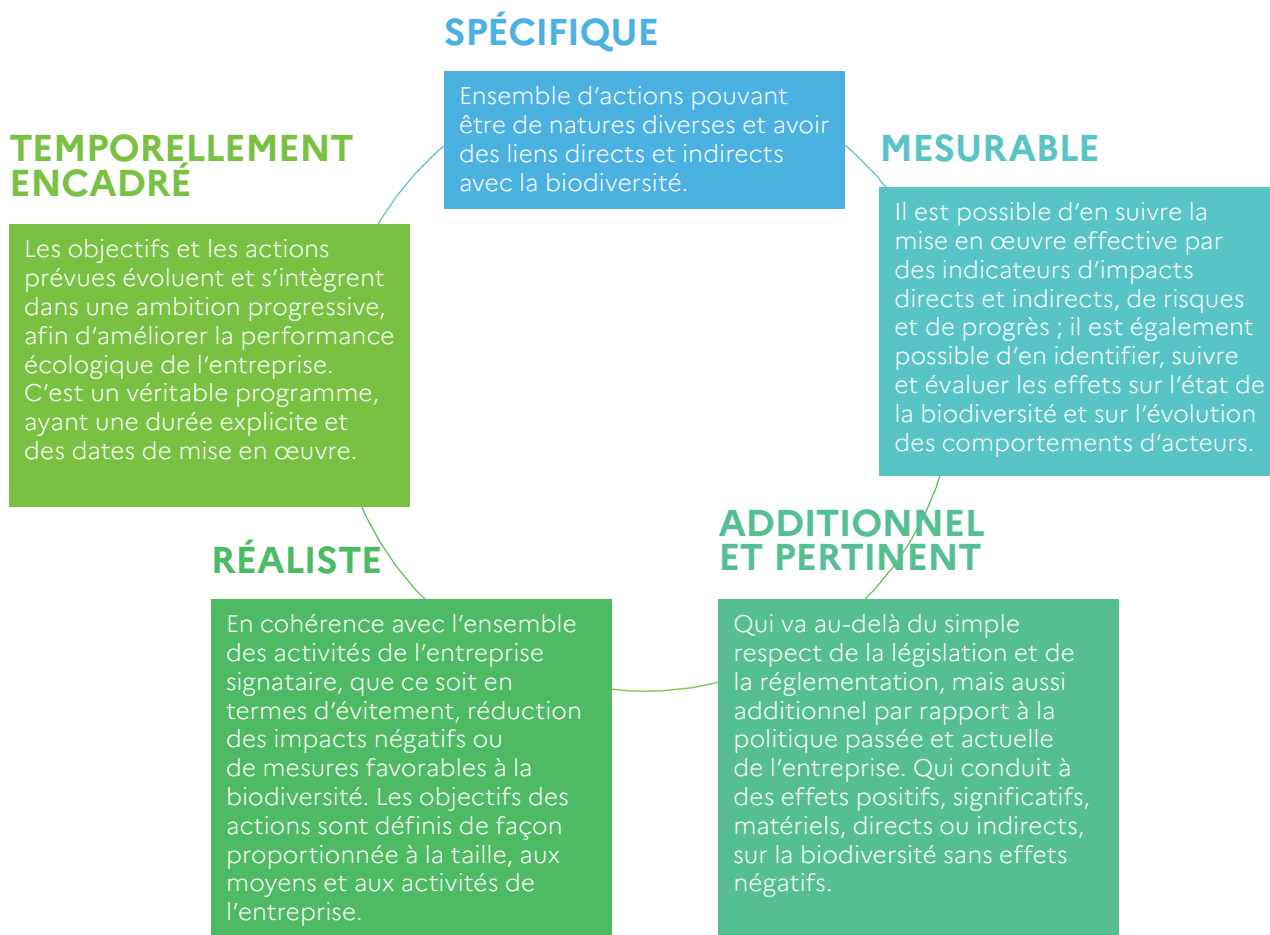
SPÉCIFIQUE

Ensemble d'actions pouvant être de natures diverses et avoir des liens directs et indirects avec la biodiversité.

MESURABLE

Il est possible d'en suivre la mise en œuvre effective par des indicateurs d'impacts directs et indirects, de risques et de progrès ; il est également possible d'en identifier, suivre et évaluer les effets sur l'état de la biodiversité et sur l'évolution des comportements d'acteurs.

ADDITIONNEL ET PERTINENT

Qui va au-delà du simple respect de la législation et de la réglementation, mais aussi additionnel par rapport à la politique passée et actuelle de l'entreprise. Qui conduit à des effets positifs, significatifs, matériels, directs ou indirects, sur la biodiversité sans effets négatifs.

RÉALISTE

En cohérence avec l'ensemble des activités de l'entreprise signataire, que ce soit en termes d'évitement, réduction des impacts négatifs ou de mesures favorables à la biodiversité. Les objectifs des actions sont définis de façon proportionnée à la taille, aux moyens et aux activités de l'entreprise.

TEMPORELLEMENT ENCADRÉ

Les objectifs et les actions prévues évoluent et s'intègrent dans une ambition progressive, afin d'améliorer la performance écologique de l'entreprise. C'est un véritable programme, ayant une durée explicite et des dates de mise en œuvre.